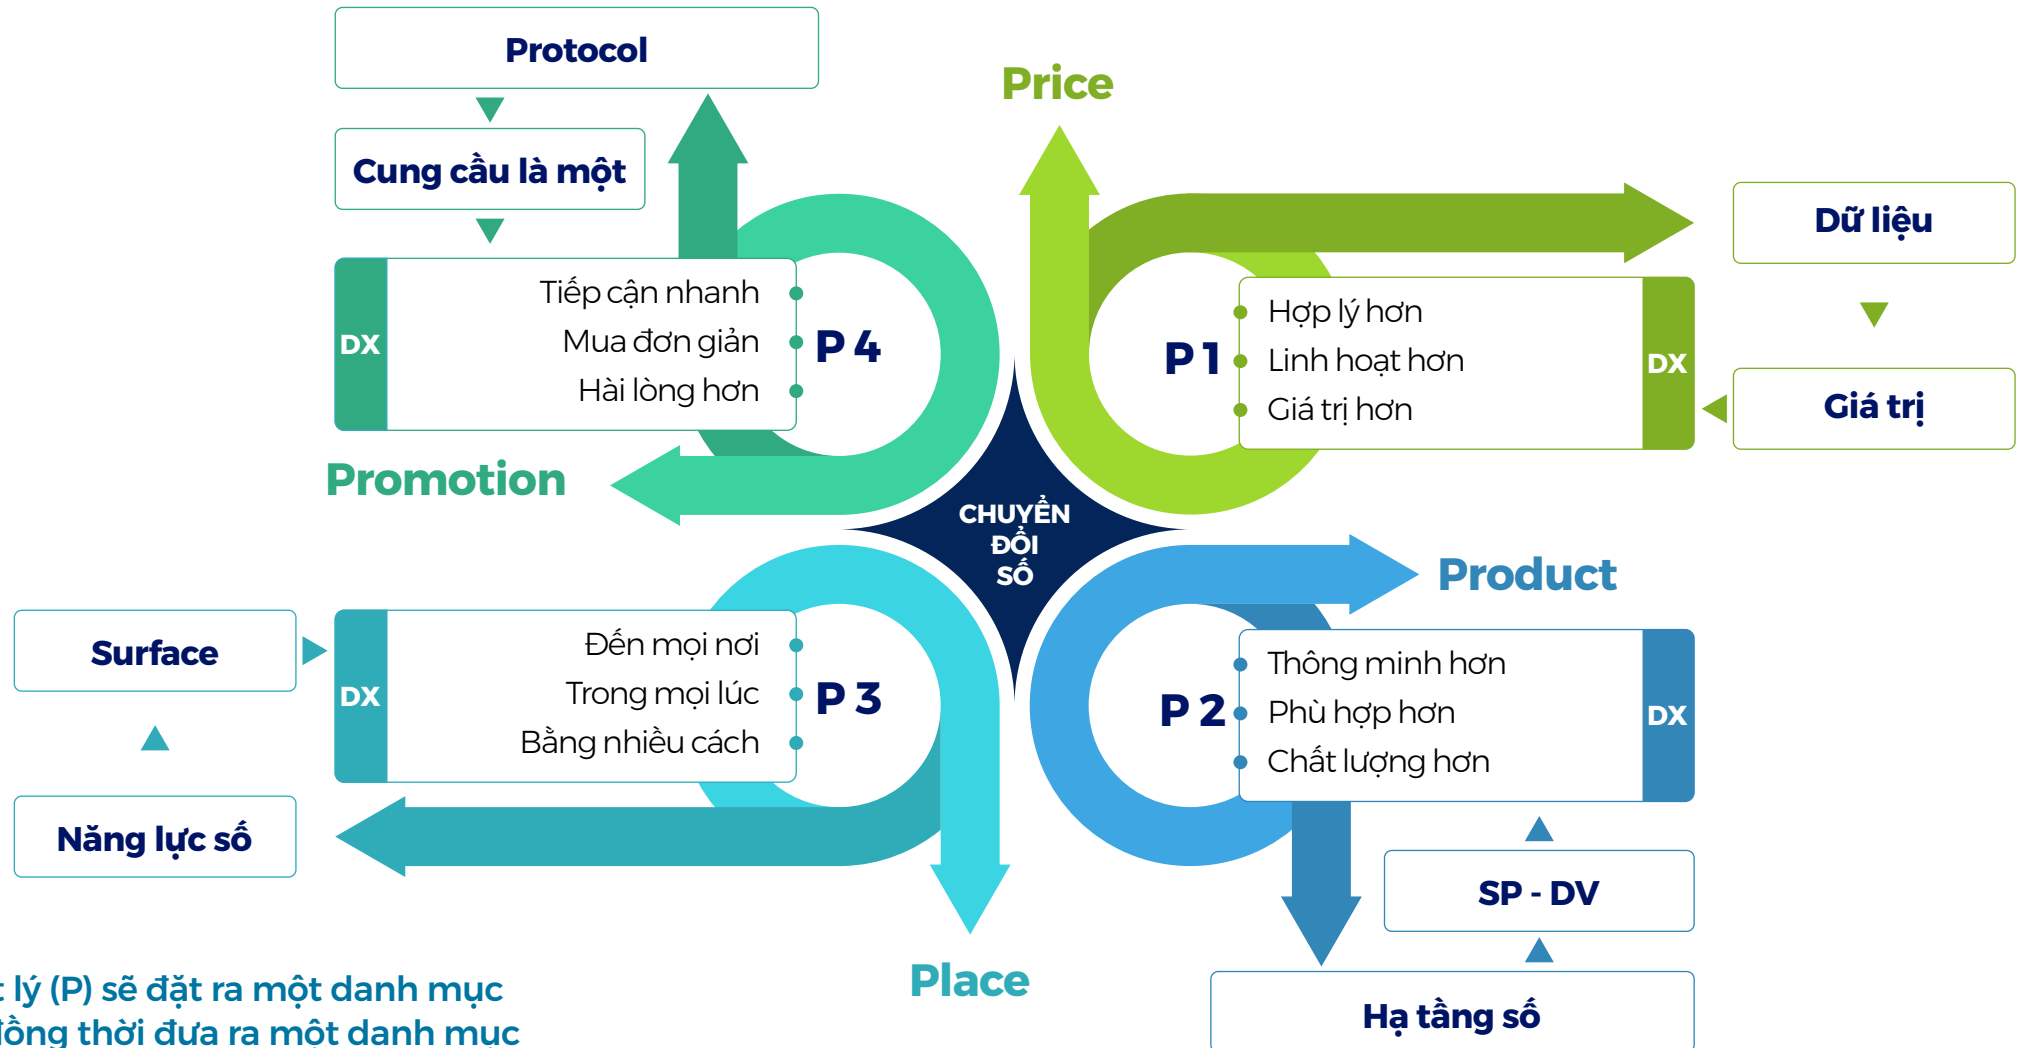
Protocol

Cung cầu là một

DX

Tiếp cận nhanh

Mua đơn giản

Hài lòng hơn

P 4

Promotion

Price

P 1

Hợp lý hơn

Linh hoạt hơn

Giá trị hơn

DX

Dữ liệu

Giá trị

CHUYỂN ĐỔI SỐ

Surface

DX

Đến mọi nơi

Trong mọi lúc

Bằng nhiều cách

P 3

Năng lực số

Place

Product

P 2

Thông minh hơn

Phù hợp hơn

Chất lượng hơn

DX

SP - DV

Hạ tầng số

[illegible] lý (P) sẽ đặt ra một danh mục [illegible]ồng thời đưa ra một danh mục